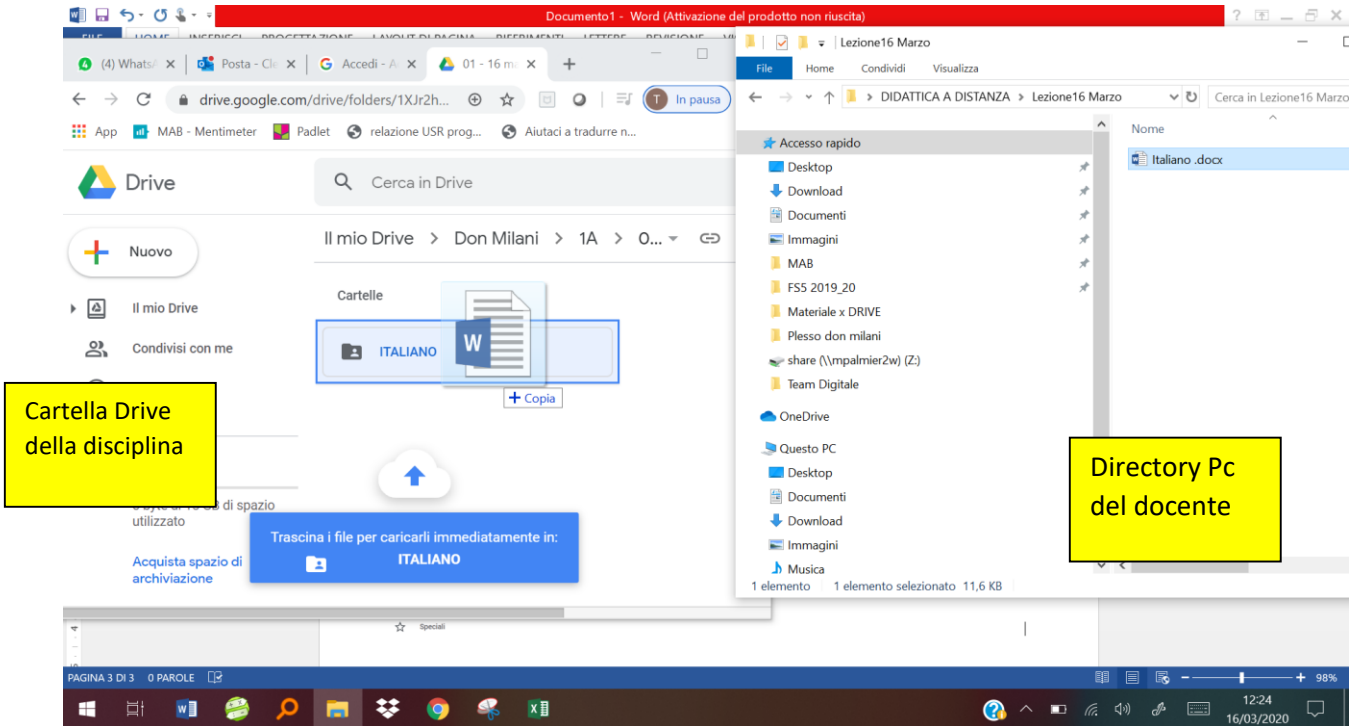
Documento1 - Word (Attivazione del prodotto non riuscita)

(4) WhatsA | Posta - Cl | Accedi - A | 01 - 16 m

drive.google.com/drive/folders/1XJr2h...

In pausa

App | MAB - Mentimeter | Padlet | relazione USR prog... | Aiutaci a tradurre n...

Drive

Cerca in Drive

Nuovo

Il mio Drive

Condivisi con me

Il mio Drive > Don Milani > 1A > 0...

Cartelle

ITALIANO

+ Copia

Cartella Drive della disciplina

0 byte di 15 GB di spazio utilizzato

Acquista spazio di archiviazione

Trascina i file per caricarli immediatamente in:

ITALIANO

Speciali

Lezione16 Marzo

File | Home | Condividi | Visualizza

DIDATTICA A DISTANZA > Lezione16 Marzo

Cerca in Lezione16 Marzo

Accesso rapido

Desktop

Download

Documenti

Immagini

MAB

FS5 2019_20

Materiale x DRIVE

Plesso don milani

share (\\mpalmier2w) (Z:)

Team Digitale

OneDrive

Questo PC

Desktop

Documenti

Download

Immagini

Musica

Nome

Italiano .docx

Directory Pc del docente

1 elemento | 1 elemento selezionato 11,6 KB

PAGINA 3 DI 3 | 0 PAROLE

98%

12:24
16/03/2020